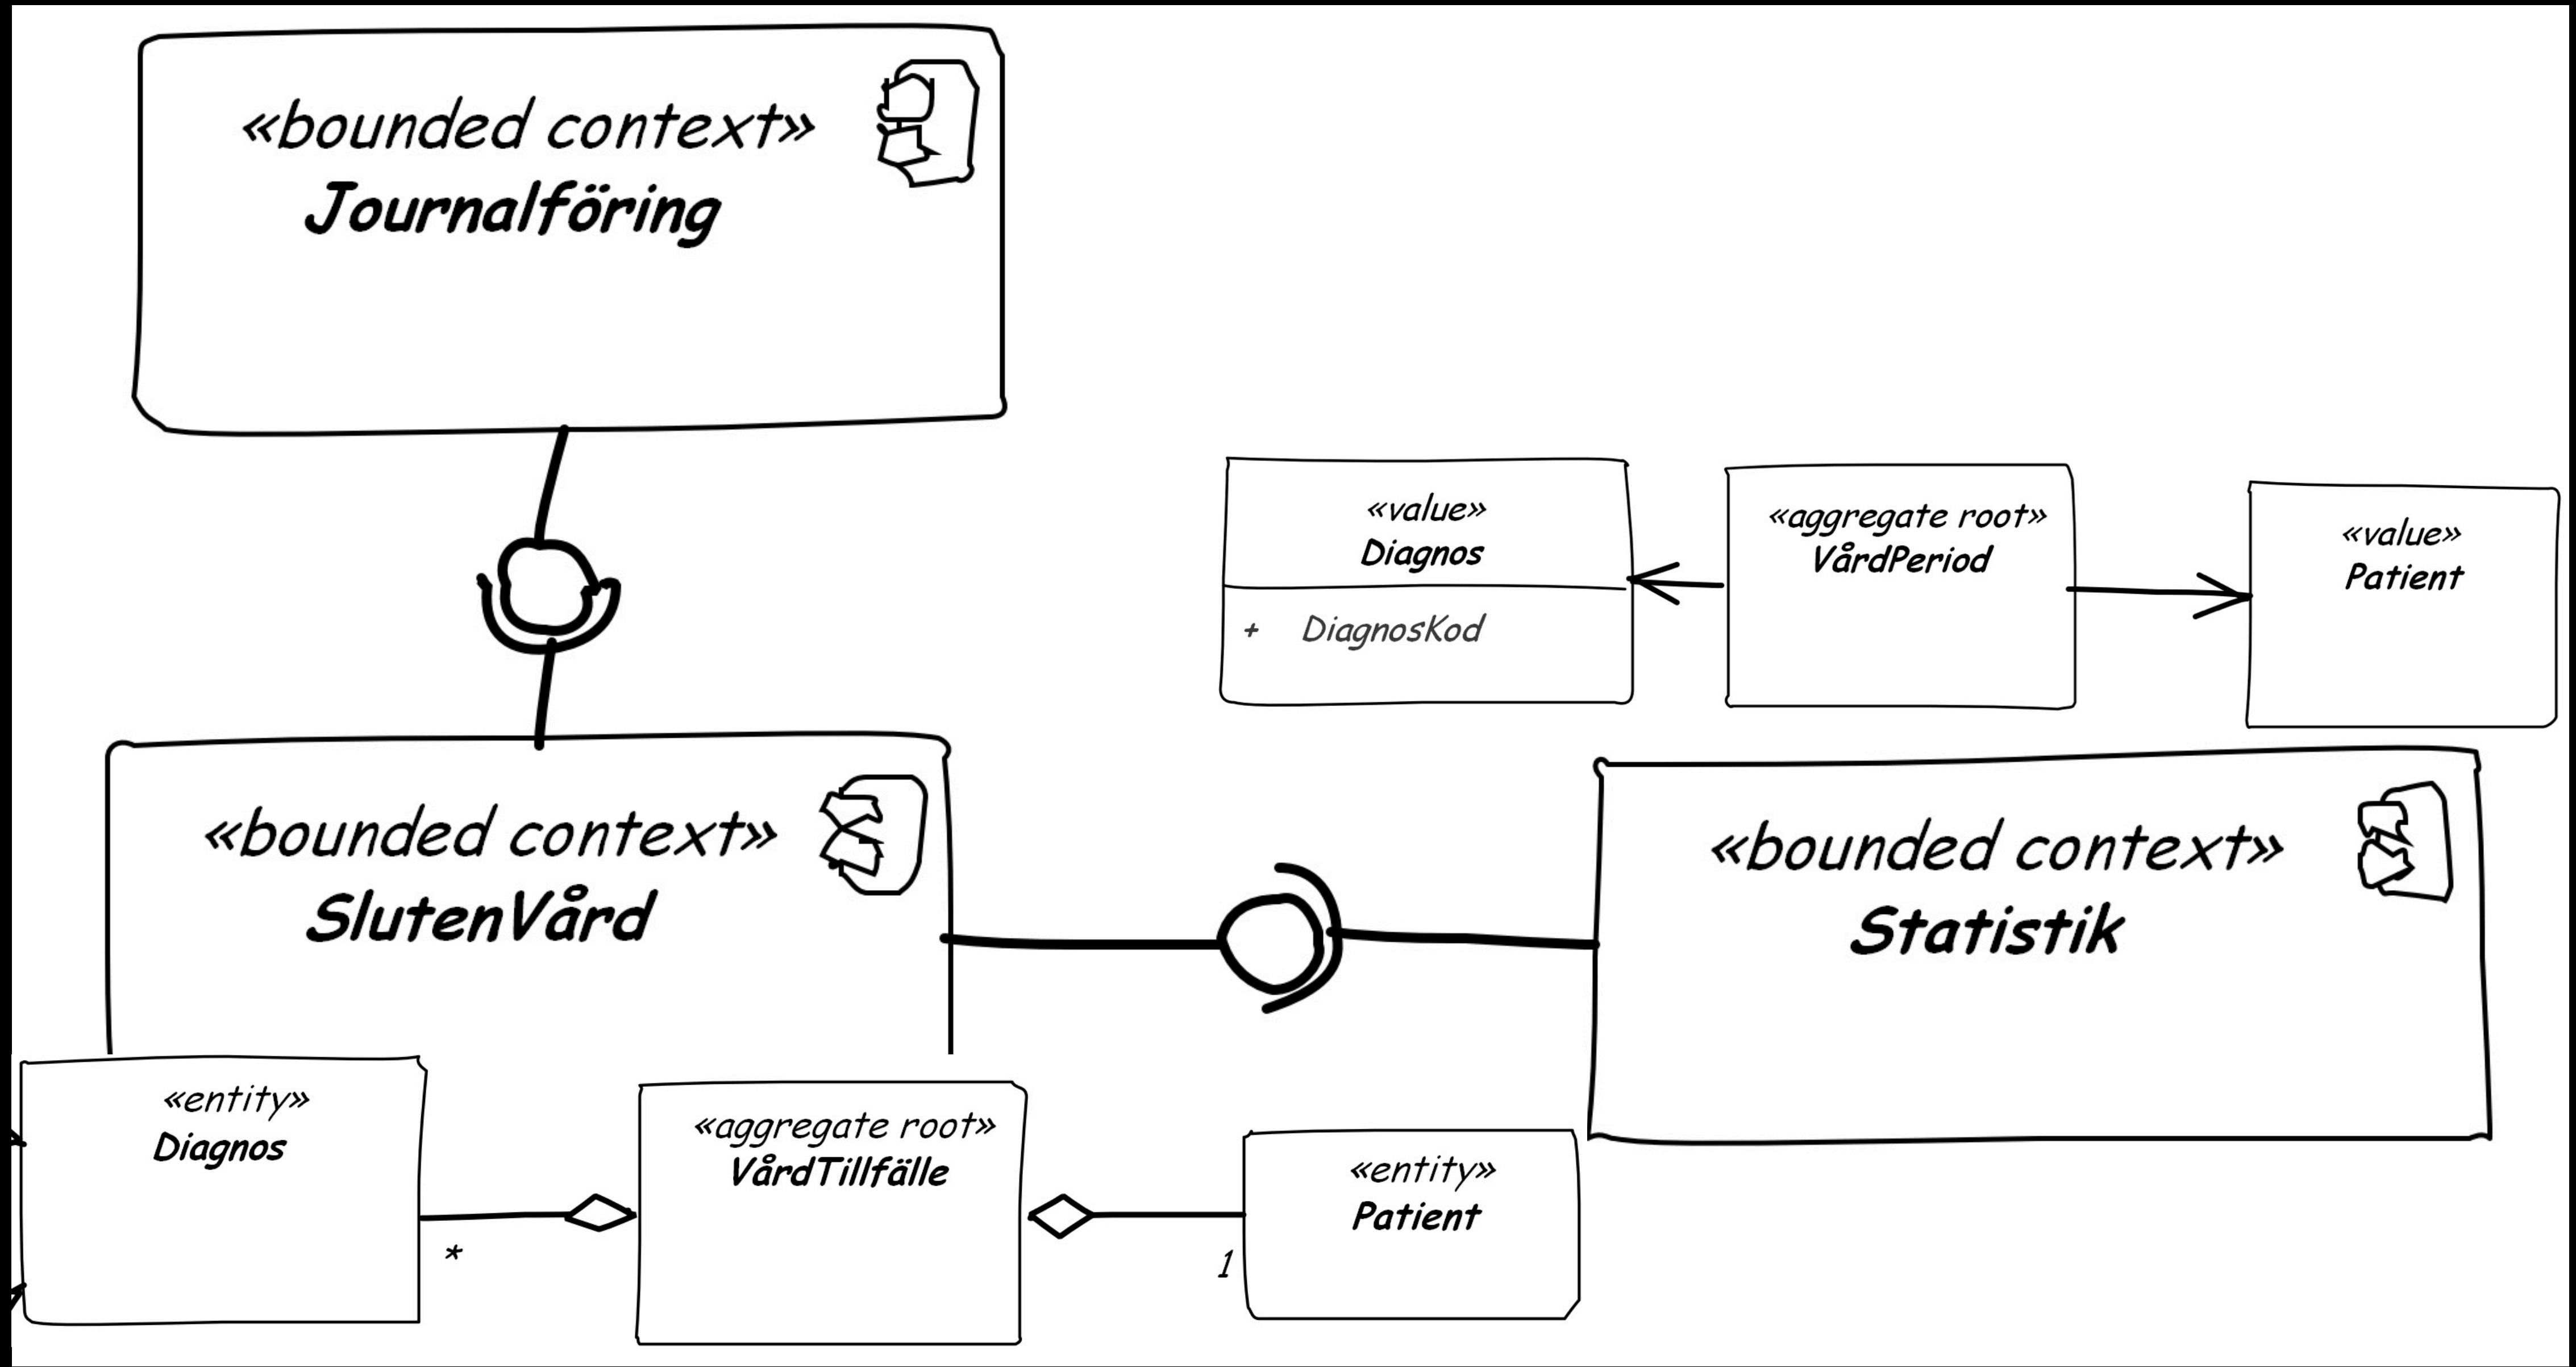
«bounded context»
Journalföring

«value»
Diagnos

+ DiagnosKod

«aggregate root»
VårdPeriod

«value»
Patient

«bounded context»
SlutenVård

«bounded context»
Statistik

«entity»
Diagnos

*

«aggregate root»
VårdTillfälle

1

«entity»
Patient